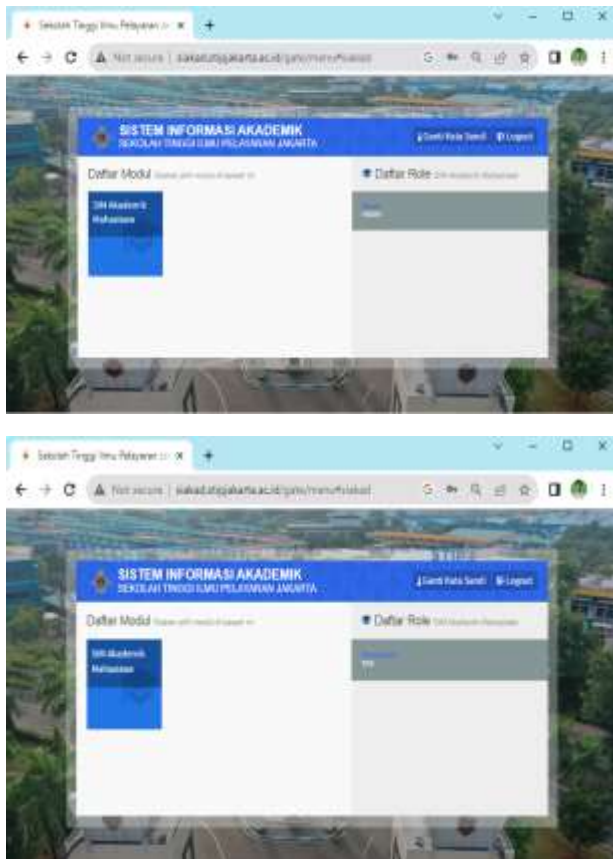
Sekolah Tinggi Ilmu Pelayaran Ja ×

Not secure | siakad.stipjakarta.ac.id/gate/menu?siakad

SISTEM INFORMASI AKADEMIK
SEKOLAH TINGGI ILMU PELAYARAN JAKARTA

Ganti Kata Sandi  Logout

Daftar Modul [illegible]

SIM Akademik Mahasiswa

Daftar Role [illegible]

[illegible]

Sekolah Tinggi Ilmu Pelayaran Ja ×

Not secure | siakad.stipjakarta.ac.id/gate/menu?siakad

SISTEM INFORMASI AKADEMIK
SEKOLAH TINGGI ILMU PELAYARAN JAKARTA

Ganti Kata Sandi  Logout

Daftar Modul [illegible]

SIM Akademik Mahasiswa

Daftar Role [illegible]

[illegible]